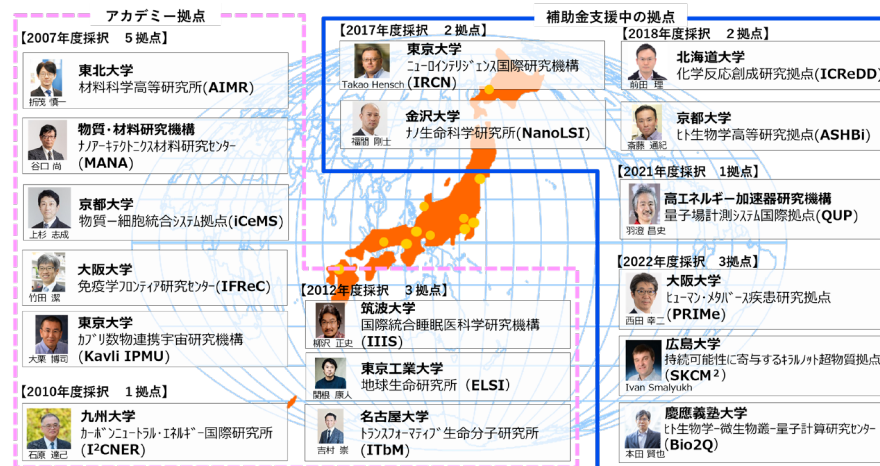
アカデミー拠点

【2007年度採択　5拠点】

折茂 慎一
東北大学
材料科学高等研究所(AIMR)

谷口 尚
物質・材料研究機構
ナノアーキテクトニクス材料研究センター
(MANA)

上杉 志成
京都大学
物質－細胞統合システム拠点(iCeMS)

竹田 潔
大阪大学
免疫学フロンティア研究センター(IFReC)

大栗 博司
東京大学
カブリ数物連携宇宙研究機構
(Kavli IPMU)

【2010年度採択　1拠点】

石原 達己
九州大学
カーボンニュートラル・エネルギー国際研究所
(I²CNER)

補助金支援中の拠点

【2017年度採択　2拠点】

Takao Hensch
東京大学
ニューロインテリジェンス国際研究機構
(IRCN)

福間 剛士
金沢大学
ナノ生命科学研究所(NanoLSI)

【2012年度採択　3拠点】

柳沢 正史
筑波大学
国際統合睡眠医科学研究機構
(IIIS)

関根 康人
東京工業大学
地球生命研究所 (ELSI)

吉村 崇
名古屋大学
トランスフォーマティブ生命分子研究所
(ITbM)

【2018年度採択　2拠点】

前田 理
北海道大学
化学反応創成研究拠点(ICReDD)

斎藤 通紀
京都大学
ヒト生物学高等研究拠点(ASHBi)

【2021年度採択　1拠点】

羽澄 昌史
高エネルギー加速器研究機構
量子場計測システム国際拠点(QUP)

【2022年度採択　3拠点】

西田 幸二
大阪大学
ヒューマン・メタバース疾患研究拠点
(PRIMe)

Ivan Smalyukh
広島大学
持続可能性に寄与するキラルノット超物質拠点
(SKCM²)

本田 賢也
慶應義塾大学
ヒト生物学－微生物叢－量子計算研究センター
(Bio2Q)